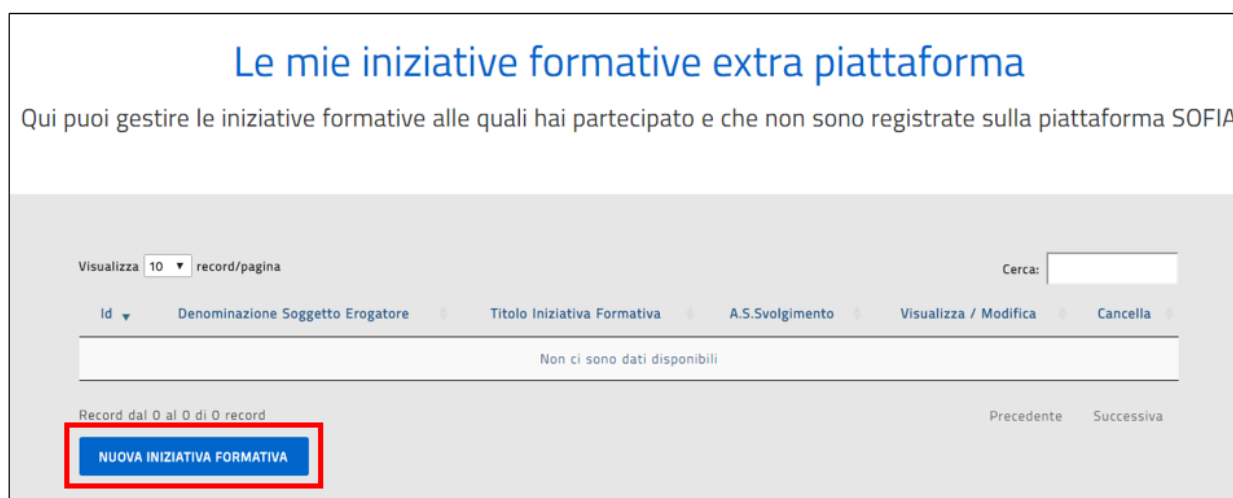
Le mie iniziative formative extra piattaforma

Qui puoi gestire le iniziative formative alle quali hai partecipato e che non sono registrate sulla piattaforma SOFIA

Visualizza 10 ▾ record/pagina

Cerca:

| Id ▾ | Denominazione Soggetto Erogatore | Titolo Iniziativa Formativa | A.S.Svolgimento | Visualizza / Modifica | Cancella |
|---|---|---|---|---|---|
| Non ci sono dati disponibili | | | | | |

Record dal 0 al 0 di 0 record

Precedente Successiva

NUOVA INIZIATIVA FORMATIVA